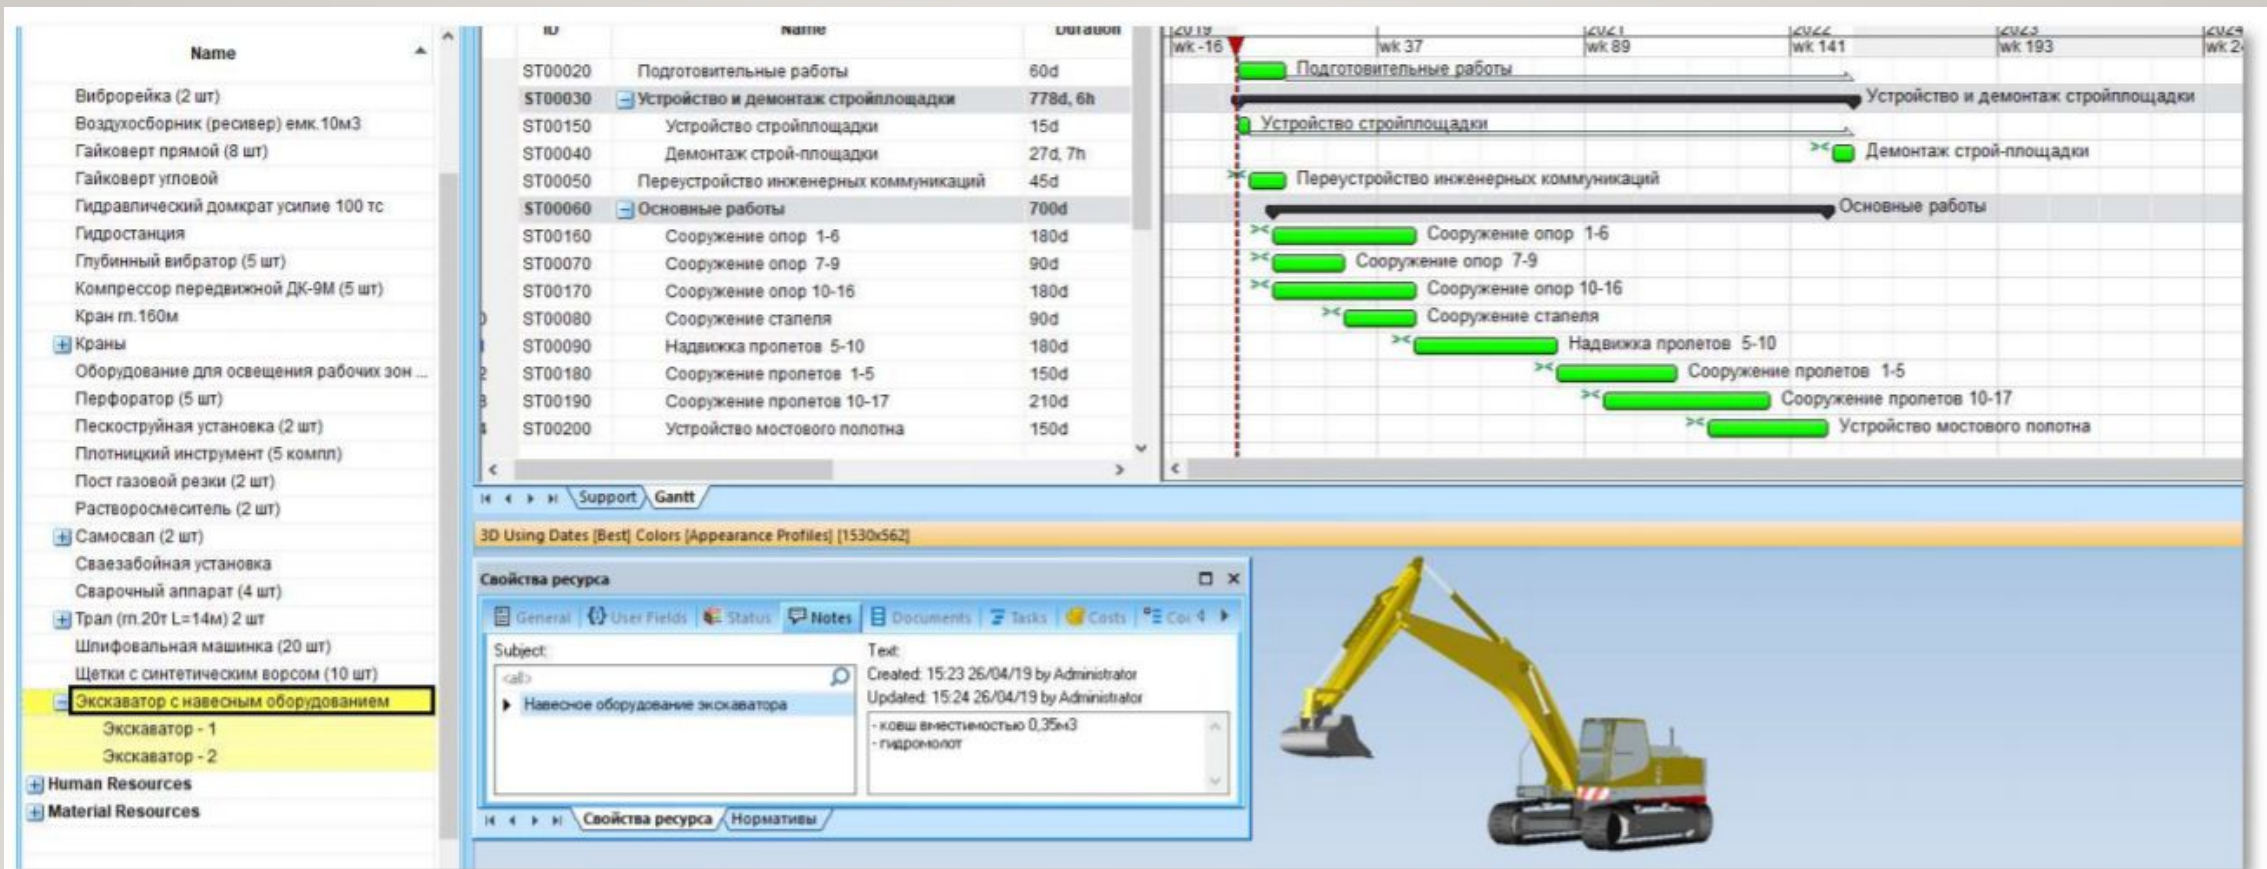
Name

Виброрейка (2 шт)
Воздухосборник (ресивер) емк.10м3
Гайковерт прямой (8 шт)
Гайковерт угловой
Гидравлический домкрат усилие 100 тс
Гидростанция
Глубинный вибратор (5 шт)
Компрессор передвижной ДК-9М (5 шт)
Кран гп.160м
Краны
Оборудование для освещения рабочих зон ...
Перфоратор (5 шт)
Пескоструйная установка (2 шт)
Плотницкий инструмент (5 компл)
Пост газовой резки (2 шт)
Растворосмеситель (2 шт)
Самосвал (2 шт)
Сваезабойная установка
Сварочный аппарат (4 шт)
Трал (гп.20т L=14м) 2 шт
Шлифовальная машинка (20 шт)
Щетки с синтетическим ворсом (10 шт)
Экскаватор с навесным оборудованием
Экскаватор - 1
Экскаватор - 2
Human Resources
Material Resources

| ID | Name | Duration |
|---|---|---|
| ST00020 | Подготовительные работы | 60d |
| ST00030 | Устройство и демонтаж стройплощадки | 778d, 6h |
| ST00150 | Устройство стройплощадки | 15d |
| ST00040 | Демонтаж строй-площадки | 27d, 7h |
| ST00050 | Переустройство инженерных коммуникаций | 45d |
| ST00060 | Основные работы | 700d |
| ST00160 | Сооружение опор 1-6 | 180d |
| ST00070 | Сооружение опор 7-9 | 90d |
| ST00170 | Сооружение опор 10-16 | 180d |
| ST00080 | Сооружение стапеля | 90d |
| ST00090 | Надвижка пролетов 5-10 | 180d |
| ST00180 | Сооружение пролетов 1-5 | 150d |
| ST00190 | Сооружение пролетов 10-17 | 210d |
| ST00200 | Устройство мостового полотна | 150d |

2019 wk -16 wk 37 2021 wk 89 2022 wk 141 2023 wk 193 2024 wk 2

Подготовительные работы
Устройство и демонтаж стройплощадки
Устройство стройплощадки
Демонтаж строй-площадки
Переустройство инженерных коммуникаций
Основные работы
Сооружение опор 1-6
Сооружение опор 7-9
Сооружение опор 10-16
Сооружение стапеля
Надвижка пролетов 5-10
Сооружение пролетов 1-5
Сооружение пролетов 10-17
Устройство мостового полотна

Support Gantt

3D Using Dates [Best] Colors [Appearance Profiles] [1530x562]

Свойства ресурса
General User Fields Status Notes Documents Tasks Costs Co
Subject:
<all>
Навесное оборудование экскаватора
Text:
Created: 15:23 26/04/19 by Administrator
Updated: 15:24 26/04/19 by Administrator
- ковш вместимостью 0,35м3
- гидромолот
Свойства ресурса Нормативы